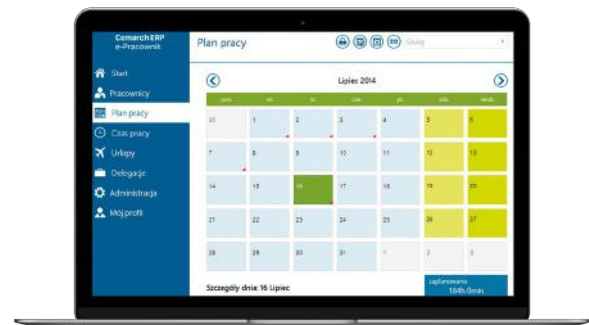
Comarch ERP
e-Pracownik

Start
Pracownicy
Plan pracy
Czas pracy
Urlopy
Delegacje
Administracja
Mój profil

Plan pracy

Lipiec 2014

| pon. | wt. | śr. | czw. | pt. | sob. | niedz. |
|---|---|---|---|---|---|---|
| 30 | 1 | 2 | 3 | 4 | 5 | 6 |
| 7 | 8 | 9 | 10 | 11 | 12 | 13 |
| 14 | 15 | 16 | 17 | 18 | 19 | 20 |
| 21 | 22 | 23 | 24 | 25 | 26 | 27 |
| 28 | 29 | 30 | 31 | 1 | 2 | 3 |

Szczegóły dnia: 16 Lipiec

Zaplanowano
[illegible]